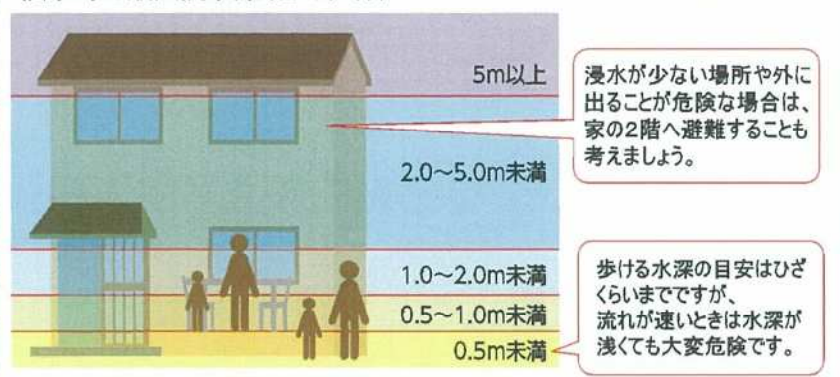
5m以上

2.0~5.0m未満

1.0~2.0m未満

0.5~1.0m未満

0.5m未満

浸水が少ない場所や外に出ることが危険な場合は、家の2階へ避難することも考えましょう。

歩ける水深の目安はひざくらいまでですが、流れが速いときは水深が浅くても大変危険です。